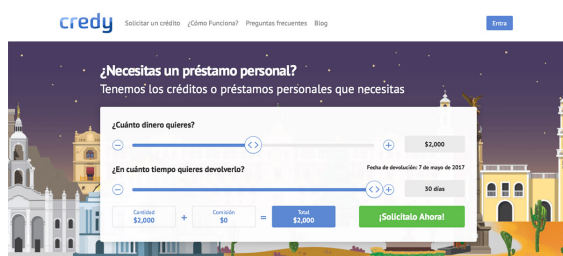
credy Solicitar un crédito ¿Cómo Funciona? Preguntas frecuentes Blog Entra

¿Necesitas un préstamo personal?
Tenemos los créditos o préstamos personales que necesitas

¿Cuánto dinero quieres?
$2,000

¿En cuánto tiempo quieres devolverlo?
Fecha de devolución: 7 de mayo de 2017
30 días

Cantidad
$2,000
+
Comisión
$0
=
Total
$2,000

¡Solicítalo Ahora!